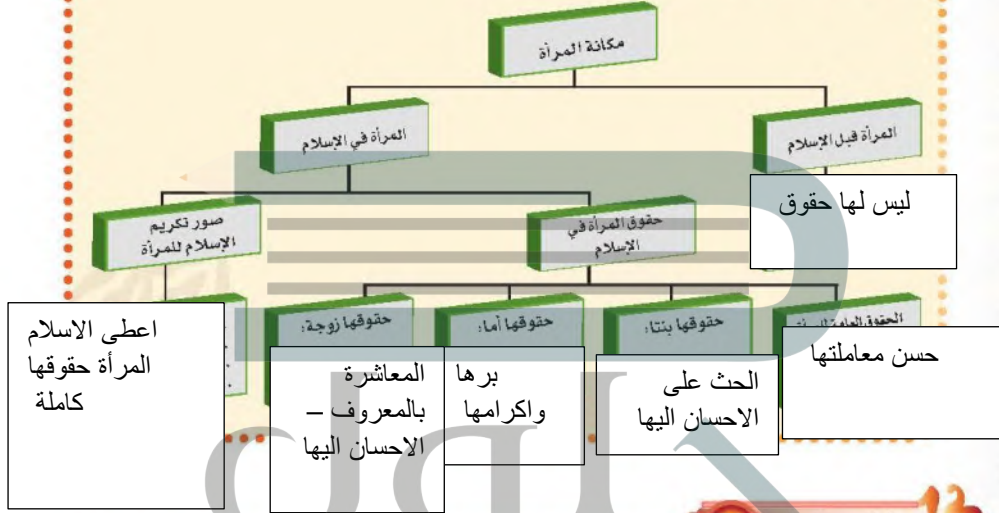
مكانة المرأة

المرأة في الإسلام

المرأة قبل الإسلام

ليس لها حقوق

صور تكريم الإسلام للمرأة

حقوق المرأة في الإسلام

اعطى الاسلام المرأة حقوقها كاملة

حقوقها زوجة:

المعاشرة بالمعروف – الاحسان اليها

حقوقها أما:

برها واكرامها

حقوقها بنتا:

الحث على الاحسان اليها

الحقوق العامة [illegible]

حسن معاملتها

12